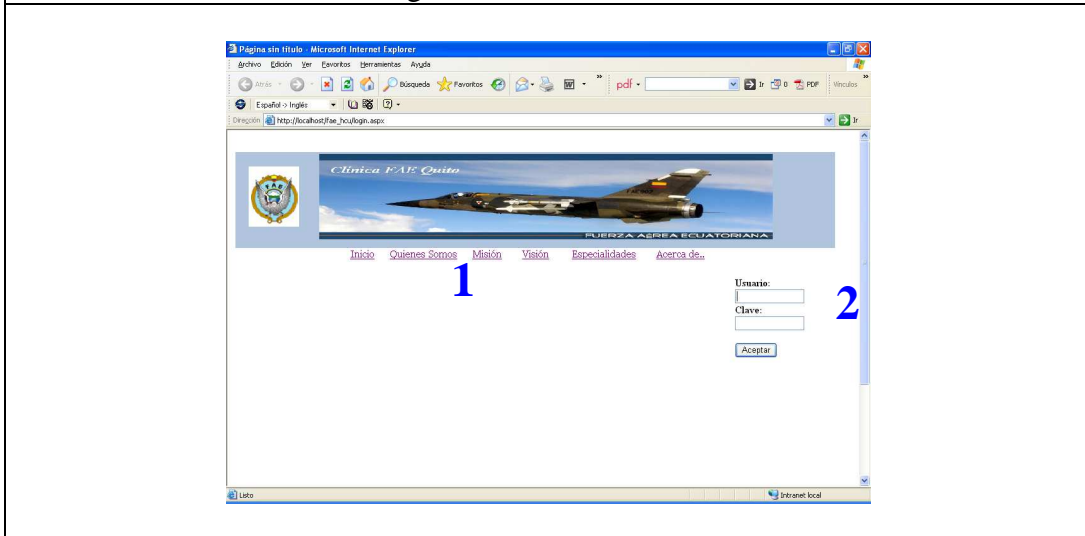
Página sin título - Microsoft Internet Explorer

Archivo Edición Ver Favoritos Herramientas Ayuda

Atrás Búsqueda Favoritos pdf Ir PDF Vínculos

Español -> Inglés

Dirección http://localhost/fae_hcu/login.aspx Ir

Clínica FAE Quito

FUERZA AEREA ECUATORIANA

Inicio Quienes Somos Misión Visión Especialidades Acerca de...

1

Usuario:

Clave:

Aceptar

2

Listo Intranet local